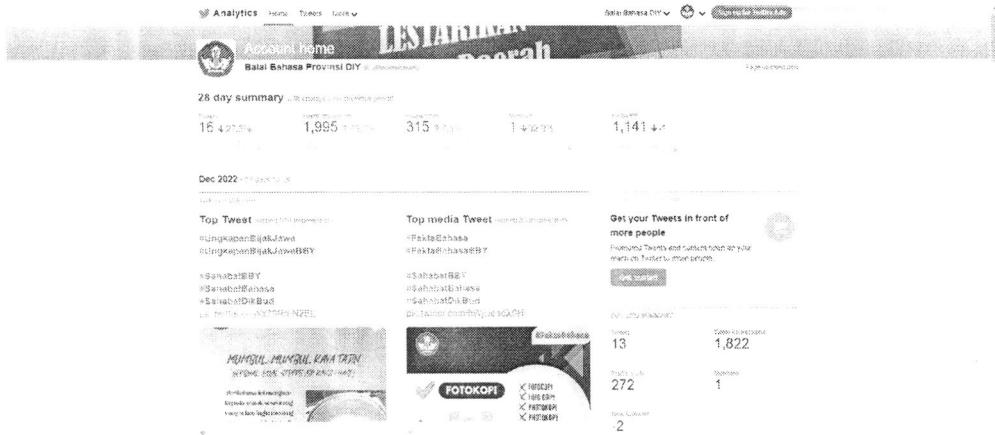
Analytics Home Tweets More

Balai Bahasa DIY

LESTARIKAN

Daerah

Account home

Balai Bahasa Provinsi DIY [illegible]

28 day summary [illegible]

Tweets
16 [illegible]

Tweet impressions
1,995 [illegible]

Profile visits
315 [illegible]

Mentions
1 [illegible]

Followers
1,141 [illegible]

Dec 2022 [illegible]

Top Tweet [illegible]

#UngkapanBijakJawa
#UngkapanBijakJawaBBY

#SahabatBBY
#SahabatBahasa
#SahabatDikBud
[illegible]

MUMBUL-MUMBUL KAYA TATIT

Top media Tweet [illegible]

#FaktaBahasa
#FaktaBahasaBBY

#SahabatBBY
#SahabatBahasa
#SahabatDikBud
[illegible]

FOTOKOPI
FOTOCOPY
FOTO COPY
FOTOKOPI
FOTOKOPI

Get your Tweets in front of more people

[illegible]

Get started

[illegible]

Tweets
13

Tweet impressions
1,822

Profile visits
272

Mentions
1

New followers
-2